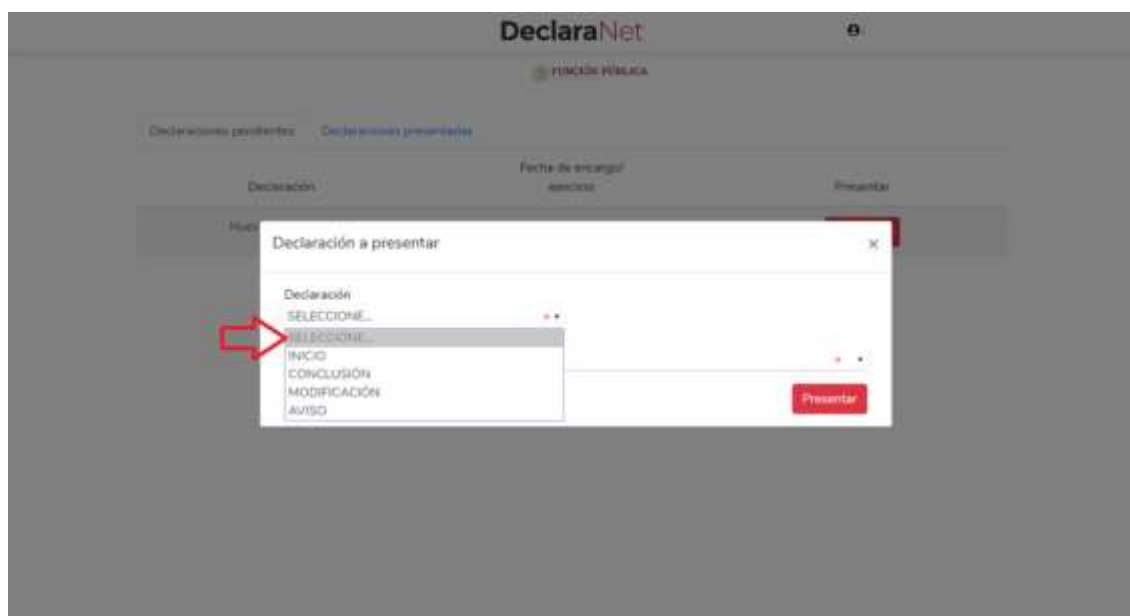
DeclaraNet

FUNCIÓN PÚBLICA

Declaraciones pendientes Declaraciones presentadas

Declaración

Fecha de encargo/ ejercicio

Presentar

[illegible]

Declaración a presentar

×

Declaración

SELECCIONE...

SELECCIONE...
INICIO
CONCLUSIÓN
MODIFICACIÓN
AVISO

Presentar